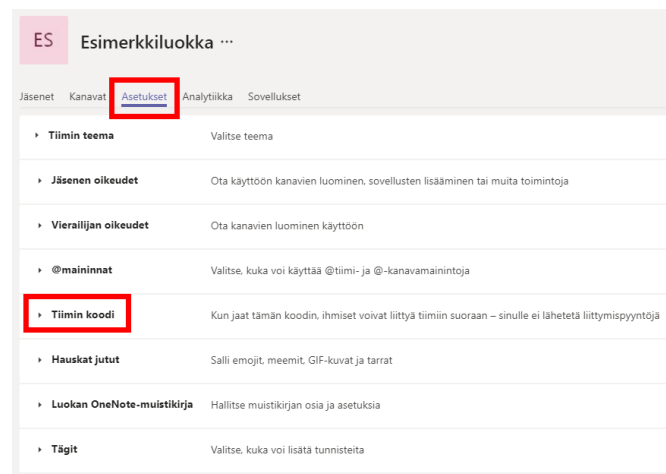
ES Esimerkkiluokka ···

Jäsenet Kanavat Asetukset Analytiikka Sovellukset

| | |
|---|---|
| Tiimin teema | Valitse teema |
| Jäsenen oikeudet | Ota käyttöön kanavien luominen, sovellusten lisääminen tai muita toimintoja |
| Vierailijan oikeudet | Ota kanavien luominen käyttöön |
| @maininnat | Valitse, kuka voi käyttää @tiimi- ja @-kanavamainintoja |
| Tiimin koodi | Kun jaat tämän koodin, ihmiset voivat liittyä tiimiin suoraan – sinulle ei lähetetä liittymispyyntöjä |
| Hauskat jutut | Salli emojit, meemit, GIF-kuvat ja tarrat |
| Luokan OneNote-muistikirja | Hallitse muistikirjan osia ja asetuksia |
| Tägit | Valitse, kuka voi lisätä tunnisteita |